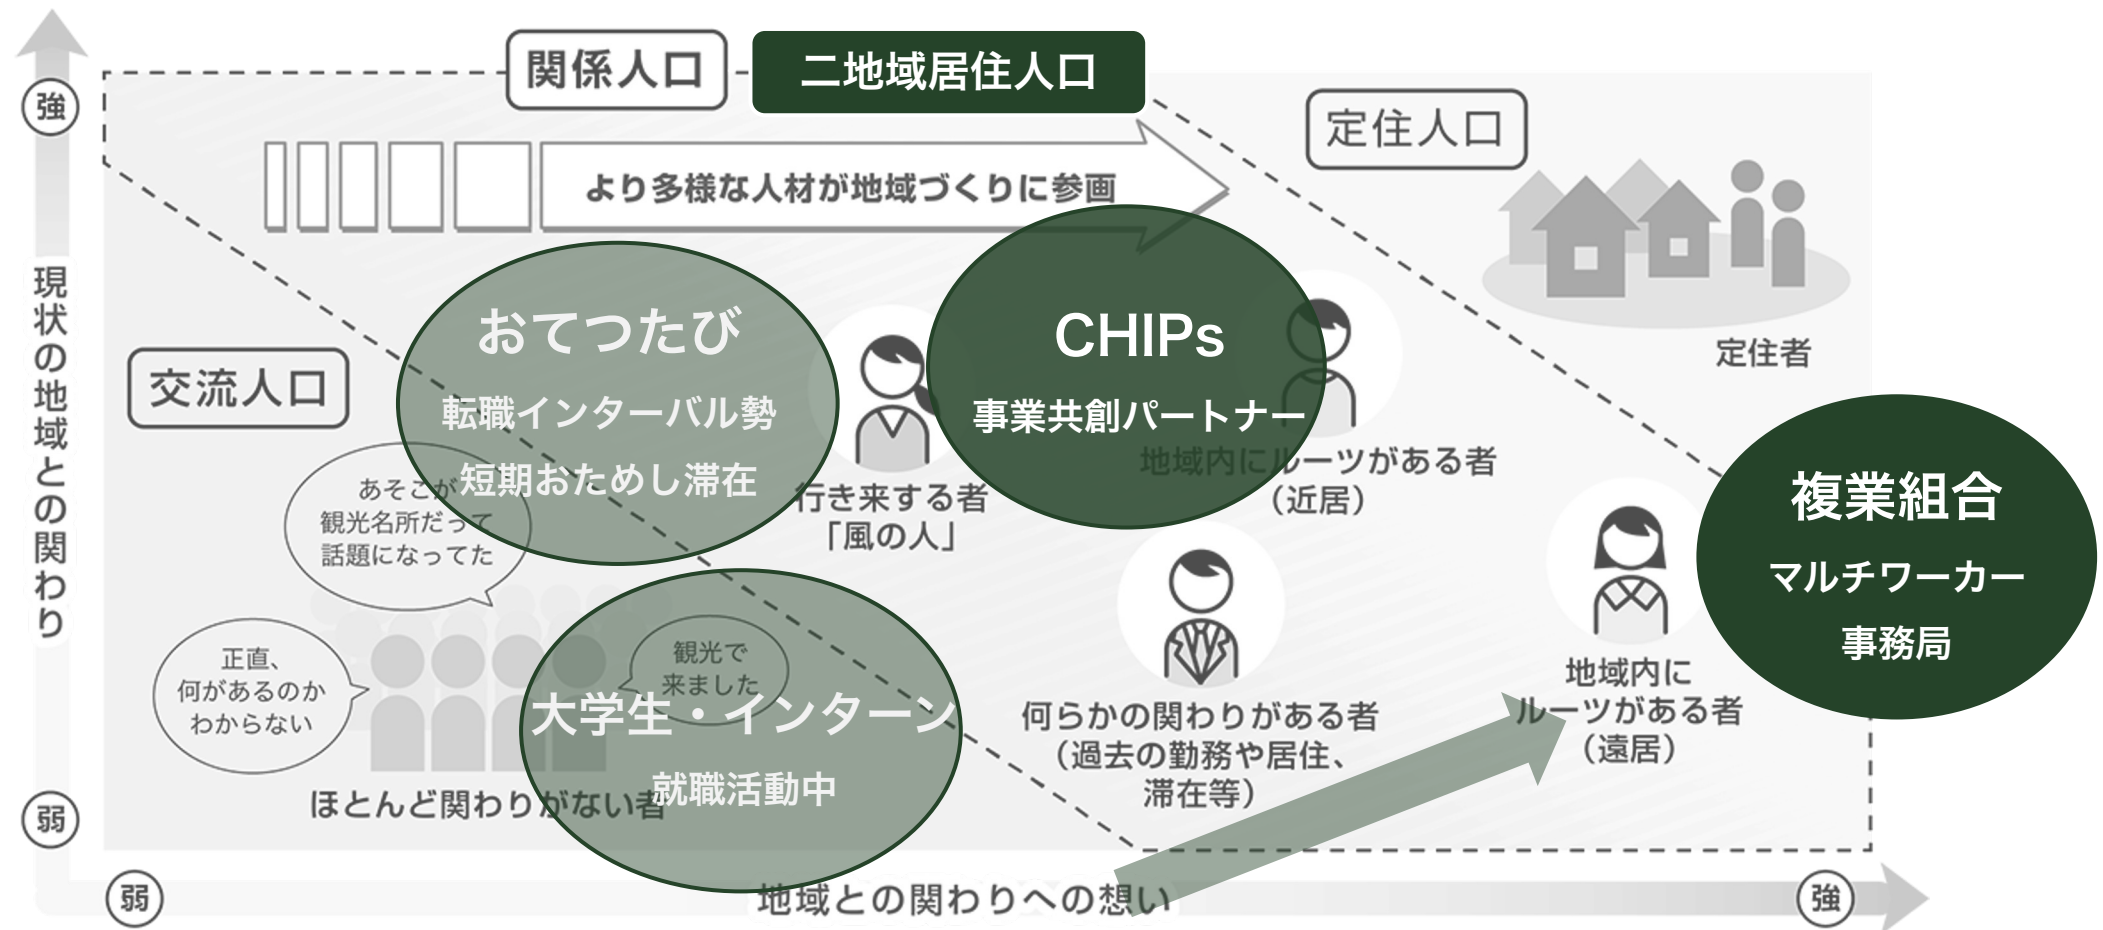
強

現状の地域との関わり

弱

関係人口

二地域居住人口

定住人口

より多様な人材が地域づくりに参画

定住者

交流人口

おてつたび

転職インターバル勢

短期おためし滞在

CHIPs

事業共創パートナー

地域内にルーツがある者
（近居）

行き来する者
「風の人」

あそこが
観光名所だって
話題になってた

正直、
何があるのか
わからない

観光で
来ました

大学生・インターン

就職活動中

ほとんど関わりがない者

何らかの関わりがある者
（過去の勤務や居住、
滞在等）

地域内に
ルーツがある者
（遠居）

複業組合

マルチワーカー

事務局

弱

地域との関わりへの想い

強